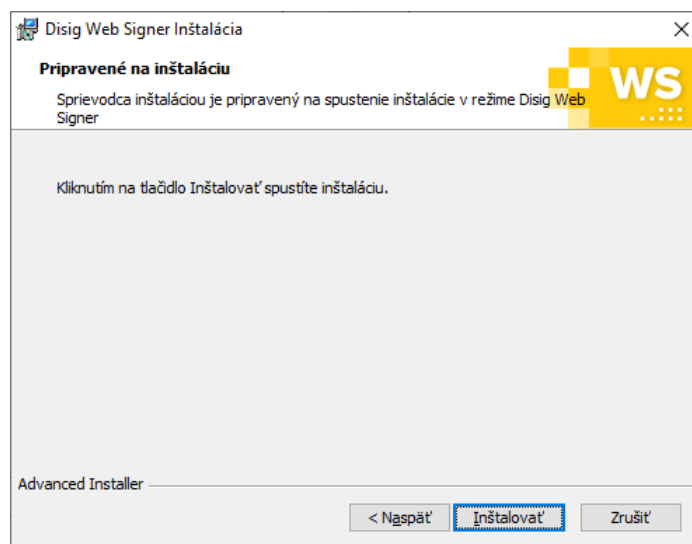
Disig Web Signer Inštalácia

Pripravené na inštaláciu

Sprievodca inštaláciou je pripravený na spustenie inštalácie v režime Disig Web Signer

WS

Kliknutím na tlačidlo Inštalovať spustíte inštaláciu.

Advanced Installer

< Naspäť Inštalovať Zrušiť